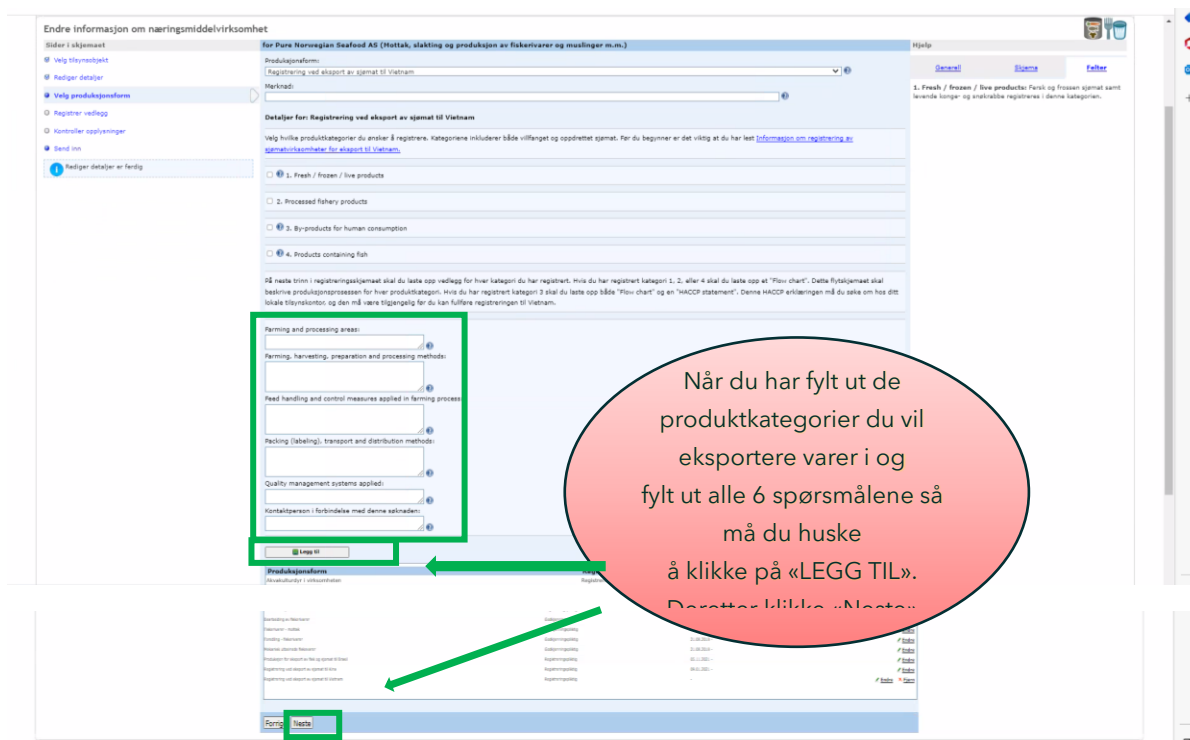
Endre informasjon om næringsmiddelvirksomhet

Sider i skjemaet

Velg tilsynsobjekt

Rediger detaljer

Velg produksjonsform

Registrer vedlegg

Kontroller opplysninger

Send inn

Rediger detaljer er ferdig

for Pure Norwegian Seafood AS (Mottak, slakting og produksjon av fiskerivarer og muslinger m.m.)

Produksjonsform:

Registrering ved eksport av sjømat til Vietnam

Merknad:

Detaljer for: Registrering ved eksport av sjømat til Vietnam

Velg hvilke produktkategorier du ønsker å registrere. Kategoriene inkluderer både villfanget og oppdrettet sjømat. Før du begynner er det viktig at du har lest Informasjon om registrering av sjømatvirksomheter for eksport til Vietnam.

1. Fresh / frozen / live products

2. Processed fishery products

3. By-products for human consumption

4. Products containing fish

På neste trinn i registreringsskjemaet skal du laste opp vedlegg for hver kategori du har registrert. Hvis du har registrert kategori 1, 2, eller 4 skal du laste opp et "Flow chart". Dette flytskjemaet skal beskrive produksjonsprosessen for hver produktkategori. Hvis du har registrert kategori 3 skal du laste opp både "Flow chart" og en "HACCP statement". Denne HACCP erklæringen må du søke om hos ditt lokale tilsynskontor, og den må være tilgjengelig før du kan fullføre registreringen til Vietnam.

Farming and processing areas:

Farming, harvesting, preparation and processing methods:

Feed handling and control measures applied in farming process:

Packing (labeling), transport and distribution methods:

Quality management systems applied:

Kontaktperson i forbindelse med denne søknaden:

Legg til

Produksjonsform

Akvakulturdyr i virksomheten

Hjelp

Generell Skjema Felter

1. Fresh / frozen / live products: Fersk og frossen sjømat samt levende konge- og snøkrabbe registreres i denne kategorien.

Når du har fylt ut de produktkategorier du vil eksportere varer i og fylt ut alle 6 spørsmålene så må du huske å klikke på «LEGG TIL». Deretter klikke «Neste»

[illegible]

Forrige Neste